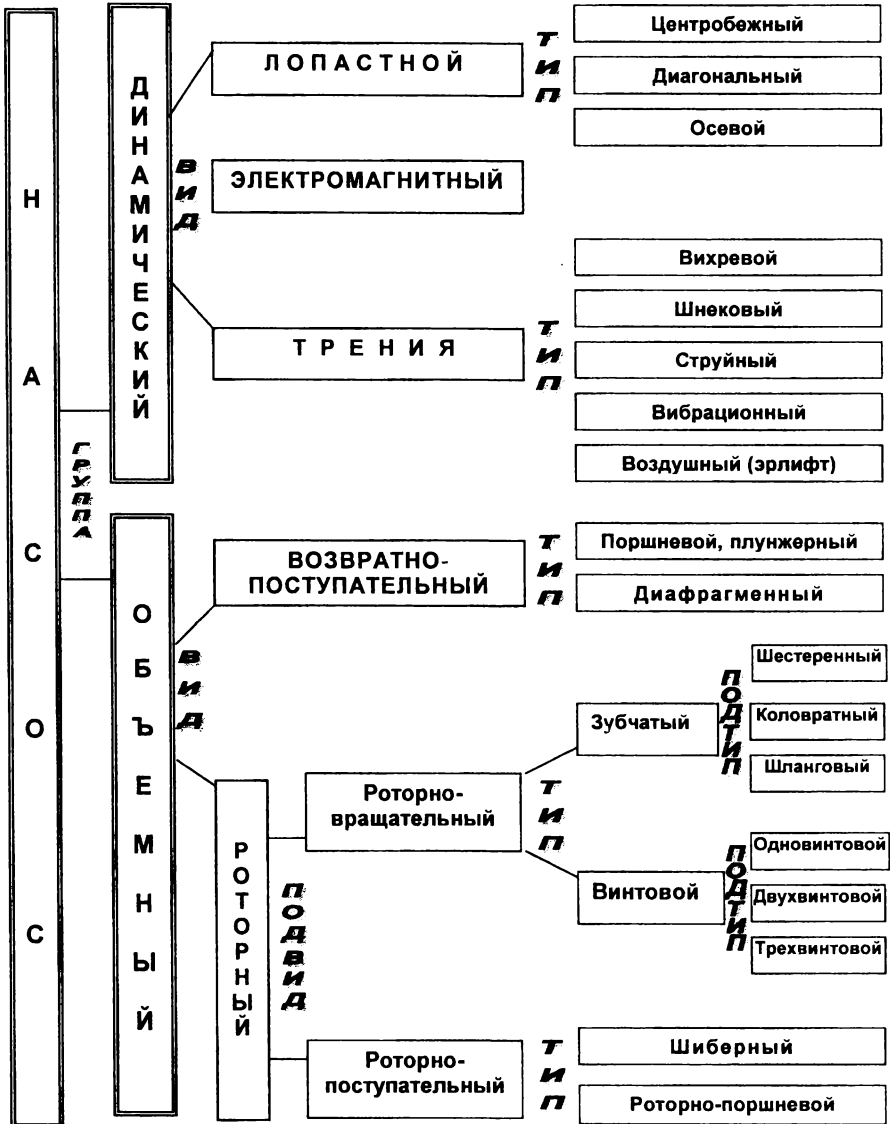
НАСОС

ГРУППА

ДИНАМИЧЕСКИЙ

ВИД

ЛОПАСТНОЙ

ТИП

Центробежный

Диагональный

Осевой

ЭЛЕКТРОМАГНИТНЫЙ

ТРЕНИЯ

ТИП

Вихревой

Шнековый

Струйный

Вибрационный

Воздушный (эрлифт)

ОБЪЕМНЫЙ

ВИД

ВОЗВРАТНО-ПОСТУПАТЕЛЬНЫЙ

ТИП

Поршневой, плунжерный

Диафрагменный

РОТОРНЫЙ

ПОДВИД

Роторно-вращательный

ТИП

Зубчатый

ПОДТИП

Шестеренный

Коловратный

Шланговый

Винтовой

ПОДТИП

Одновинтовой

Двухвинтовой

Трехвинтовой

Роторно-поступательный

ТИП

Шиберный

Роторно-поршневой